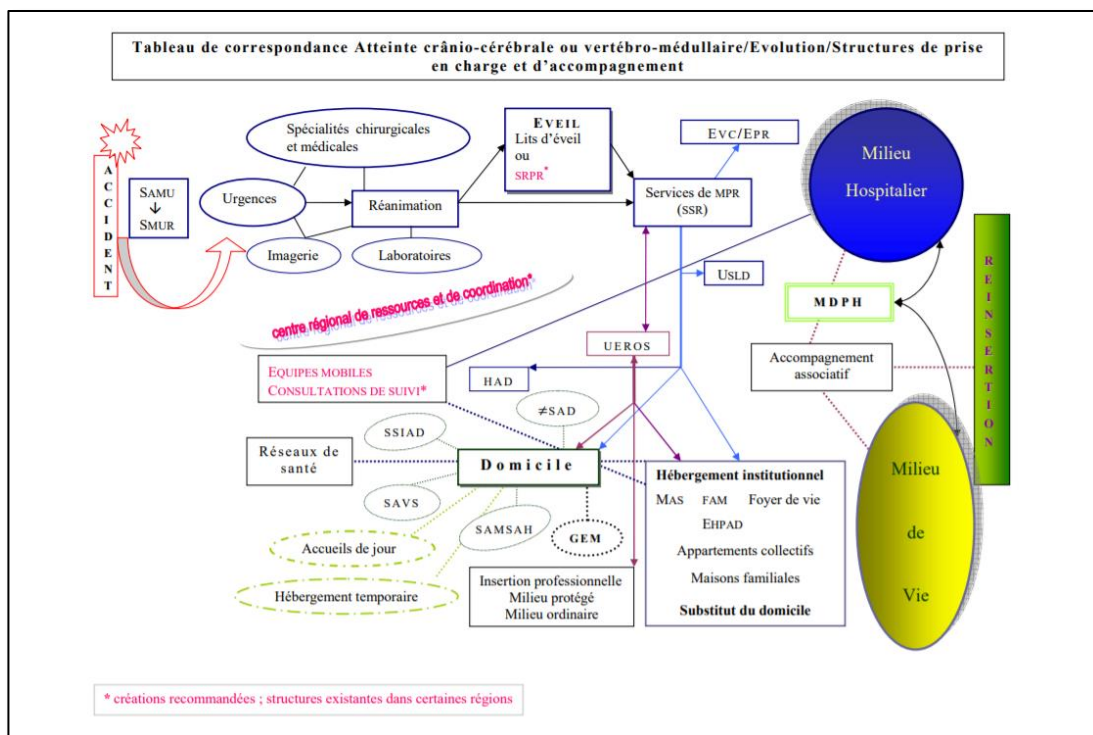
Tableau de correspondance Atteinte crânio-cérébrale ou vertébro-médullaire/Evolution/Structures de prise en charge et d'accompagnement

ACCIDENT

SAMU
↓
SMUR

Spécialités chirurgicales et médicales

Urgences

Réanimation

Imagerie

Laboratoires

EVEIL
Lits d'éveil
ou
SRPR*

EVC/EPR

Services de MPR (SSR)

Milieu Hospitalier

centre régional de ressources et de coordination*

USLD

MDPH

REINSERTION

UEROS

EQUIPES MOBILES
CONSULTATIONS DE SUIVI*

HAD

Accompagnement associatif

≠SAD

SSIAD

Réseaux de santé

Domicile

SAVS

SAMSAH

GEM

Accueils de jour

Hébergement temporaire

Insertion professionnelle
Milieu protégé
Milieu ordinaire

Hébergement institutionnel
MAS FAM Foyer de vie
EHPAD
Appartements collectifs
Maisons familiales
Substitut du domicile

Milieu de Vie

* créations recommandées ; structures existantes dans certaines régions